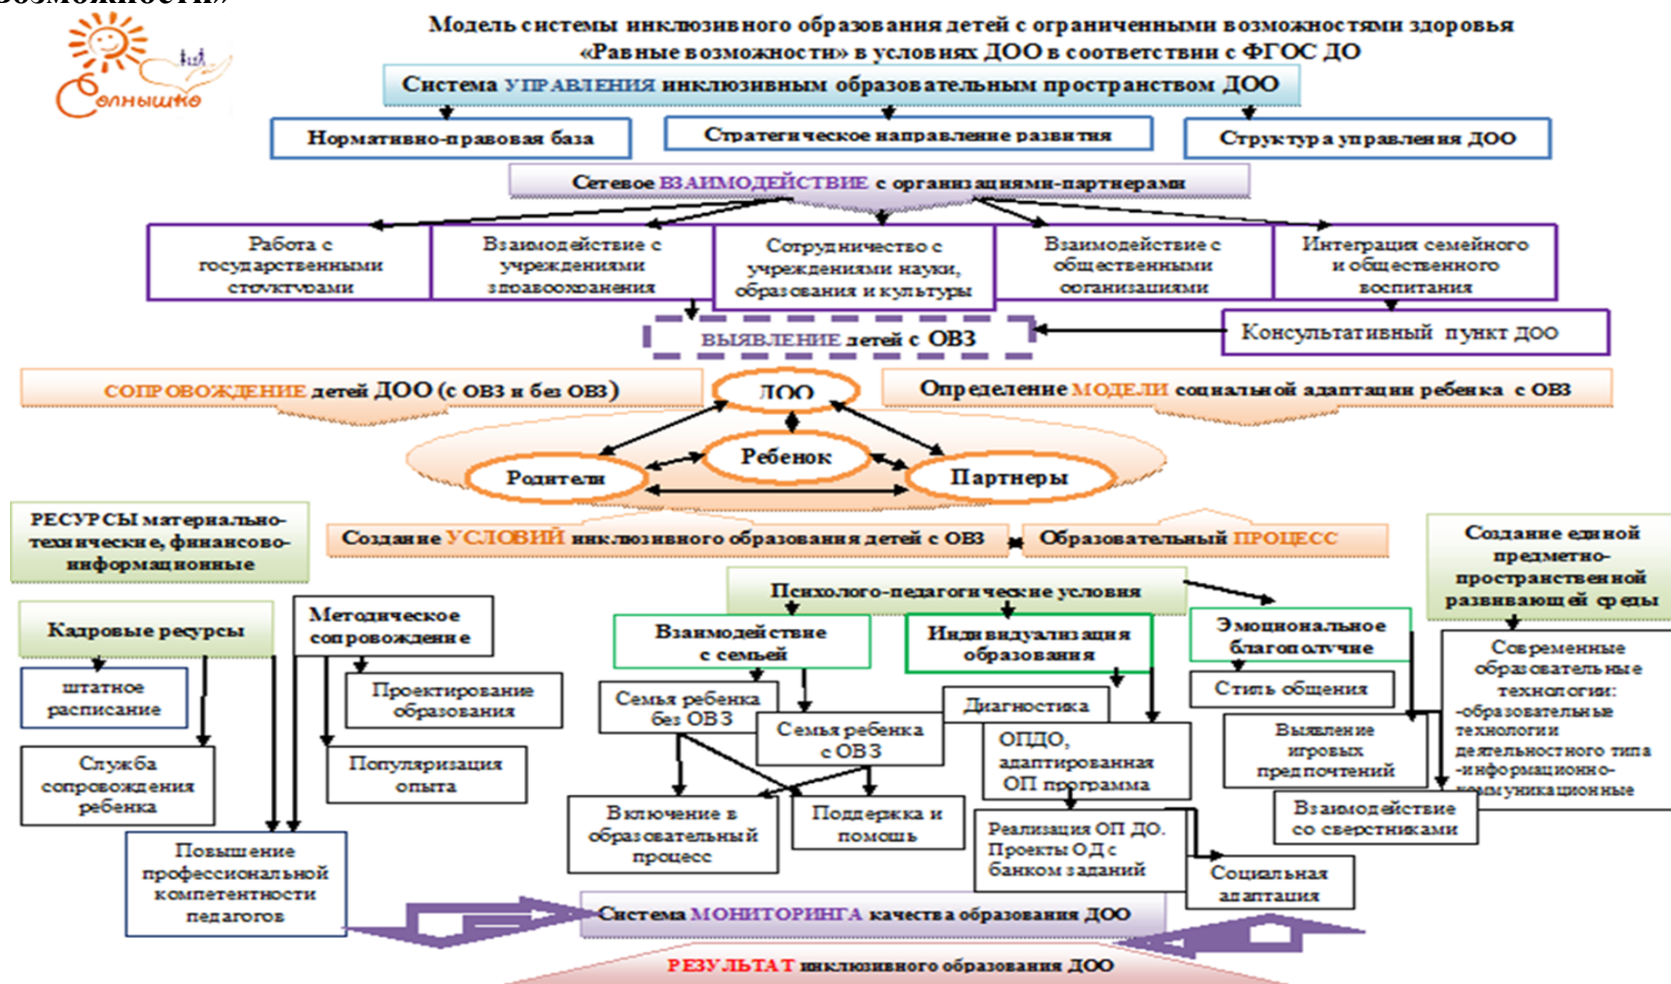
возможности»

Солнышко

Модель системы инклюзивного образования детей с ограниченными возможностями здоровья «Равные возможности» в условиях ДОО в соответствии с ФГОС ДО

Система УПРАВЛЕНИЯ инклюзивным образовательным пространством ДОО

Нормативно-правовая база

Стратегическое направление развития

Структура управления ДОО

Сетевое ВЗАИМОДЕЙСТВИЕ с организациями-партнерами

Работа с государственными структурами

Взаимодействие с учреждениями здравоохранения

Сотрудничество с учреждениями науки, образования и культуры

Взаимодействие с общественными организациями

Интеграция семейного и общественного воспитания

ВЫЯВЛЕНИЕ детей с ОВЗ

Консультативный пункт ДОО

СОПРОВОЖДЕНИЕ детей ДОО (с ОВЗ и без ОВЗ)

ДОО

Определение МОДЕЛИ социальной адаптации ребенка с ОВЗ

Ребенок

Родители

Партнеры

РЕСУРСЫ материально-технические, финансово-информационные

Создание УСЛОВИЙ инклюзивного образования детей с ОВЗ

Образовательный ПРОЦЕСС

Создание единой предметно-пространственной развивающей среды

Психолого-педагогические условия

Кадровые ресурсы

Методическое сопровождение

Взаимодействие с семьей

Индивидуализация образования

Эмоциональное благополучие

Современные образовательные технологии: -образовательные технологии деятельностного типа -информационно-коммуникационные

штатное расписание

Проектирование образования

Семья ребенка без ОВЗ

Семья ребенка с ОВЗ

Диагностика

Стиль общения

Служба сопровождения ребенка

Популяризация опыта

ОПДО, адаптированная ОП программа

Выявление игровых предпочтений

Включение в образовательный процесс

Поддержка и помощь

Взаимодействие со сверстниками

Реализация ОП ДО. Проекты ОД с банком заданий

Повышение профессиональной компетентности педагогов

Социальная адаптация

Система МОНИТОРИНГА качества образования ДОО

РЕЗУЛЬТАТ инклюзивного образования ДОО